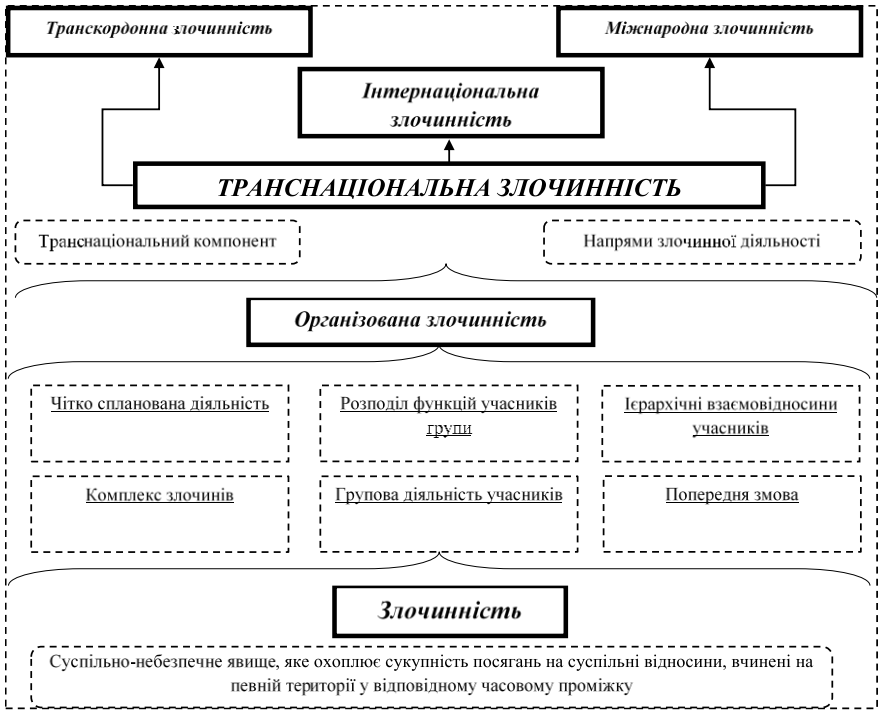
Транскордонна злочинність

Міжнародна злочинність

Інтернаціональна злочинність

ТРАНСНАЦІОНАЛЬНА ЗЛОЧИННІСТЬ

Транснаціональний компонент

Напрями злочинної діяльності

Організована злочинність

Чітко спланована діяльність

Розподіл функцій учасників групи

Ієрархічні взаємовідносини учасників

Комплекс злочинів

Групова діяльність учасників

Попередня змова

Злочинність

Суспільно-небезпечне явище, яке охоплює сукупність посягань на суспільні відносини, вчинені на певній території у відповідному часовому проміжку